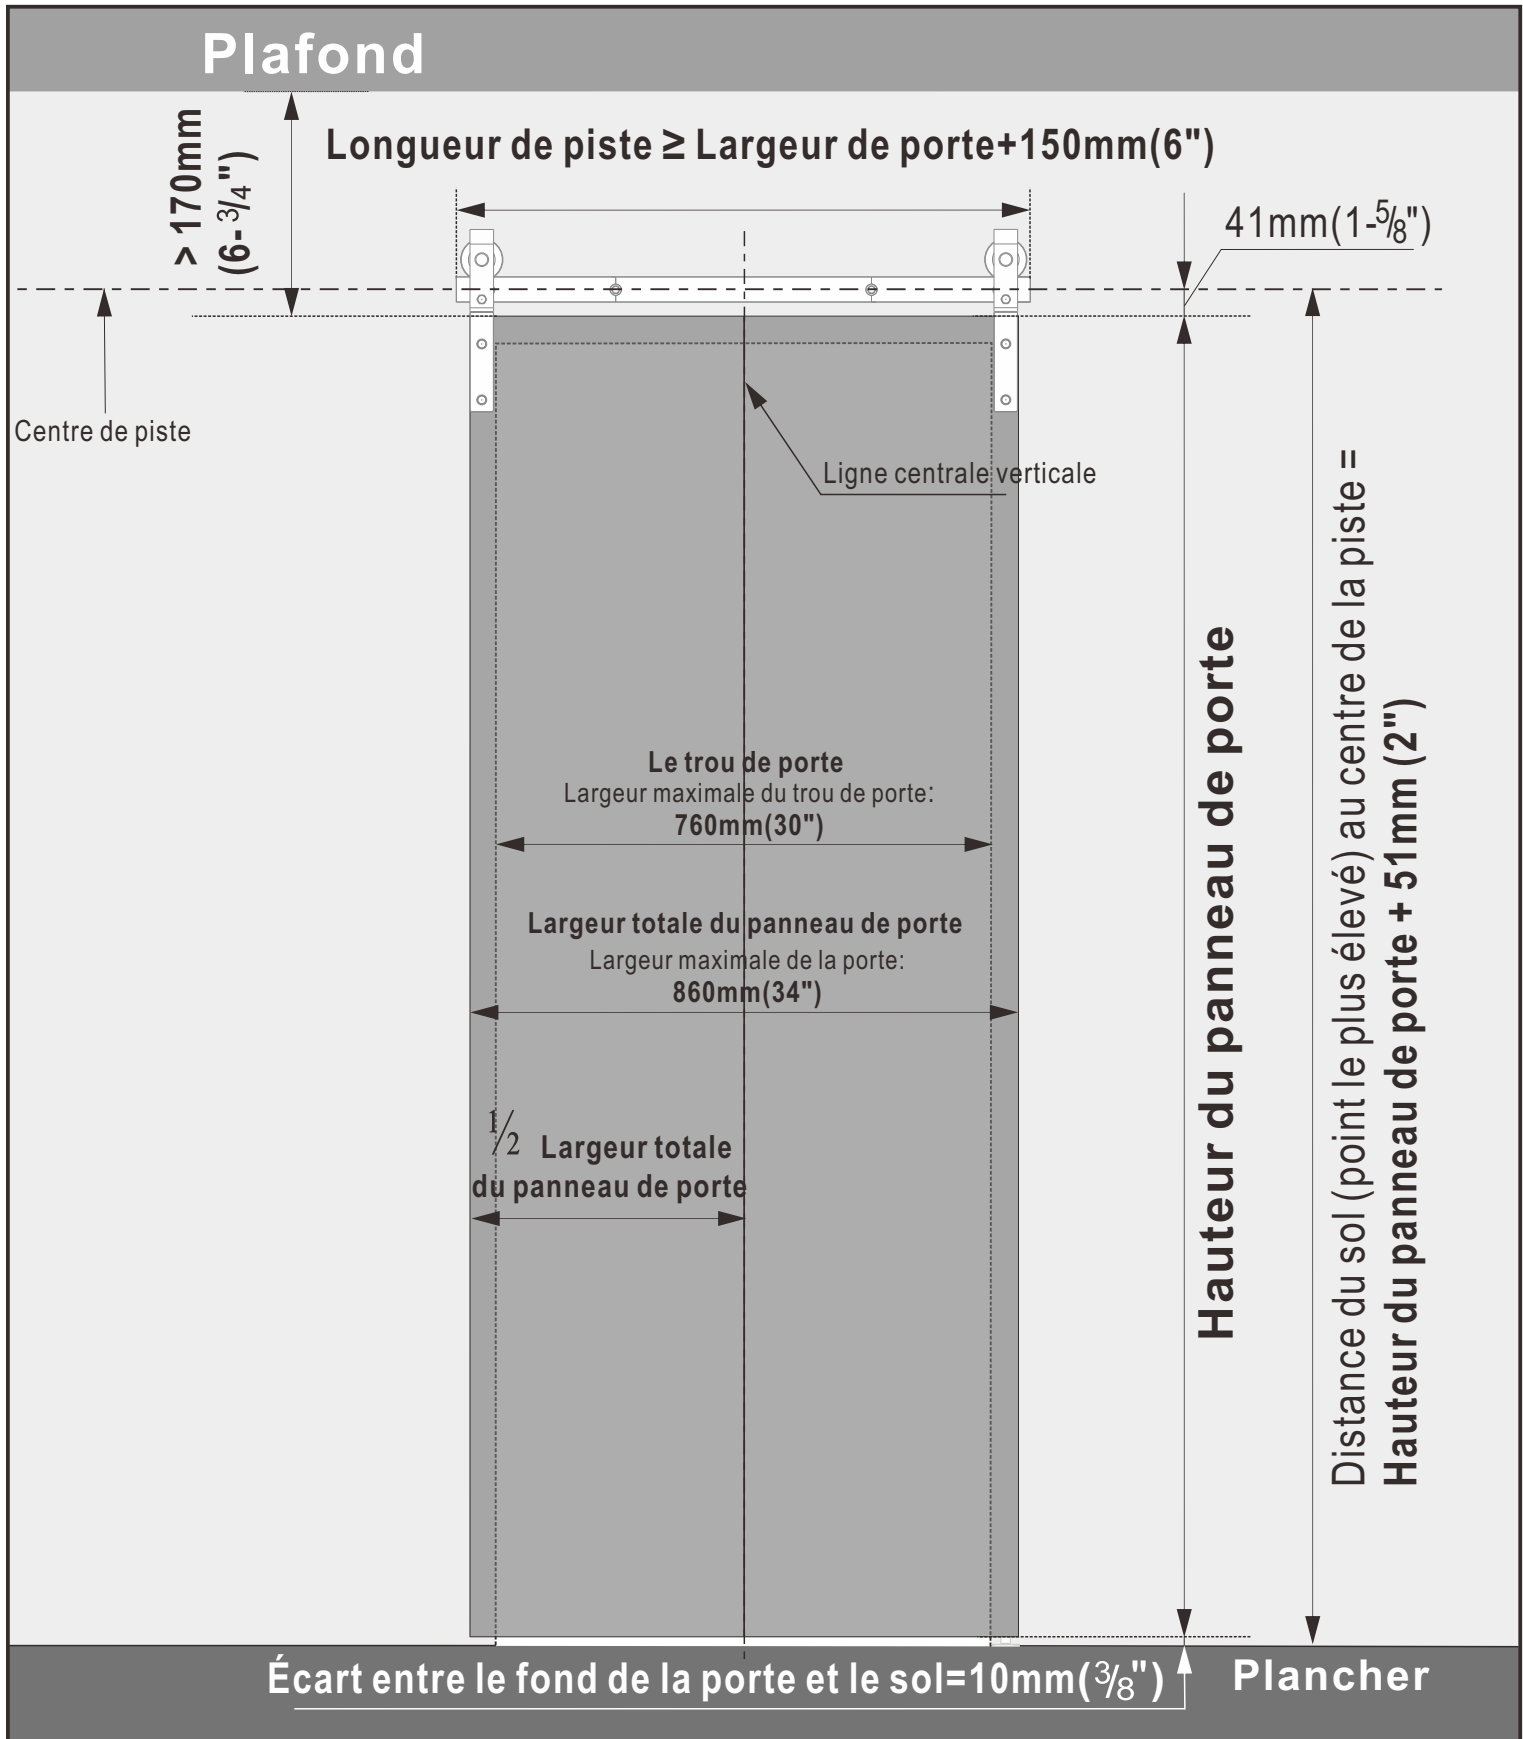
Plafond

> 170mm (6-$\frac{3}{4}$")

Longueur de piste ≥ Largeur de porte+150mm(6")

41mm(1-$\frac{5}{8}$")

Centre de piste

Ligne centrale verticale

Le trou de porte
Largeur maximale du trou de porte:
760mm(30")

Largeur totale du panneau de porte
Largeur maximale de la porte:
860mm(34")

$\frac{1}{2}$ Largeur totale du panneau de porte

Hauteur du panneau de porte

Distance du sol (point le plus élevé) au centre de la piste =
Hauteur du panneau de porte + 51mm (2")

Écart entre le fond de la porte et le sol=10mm($\frac{3}{8}$")

Plancher